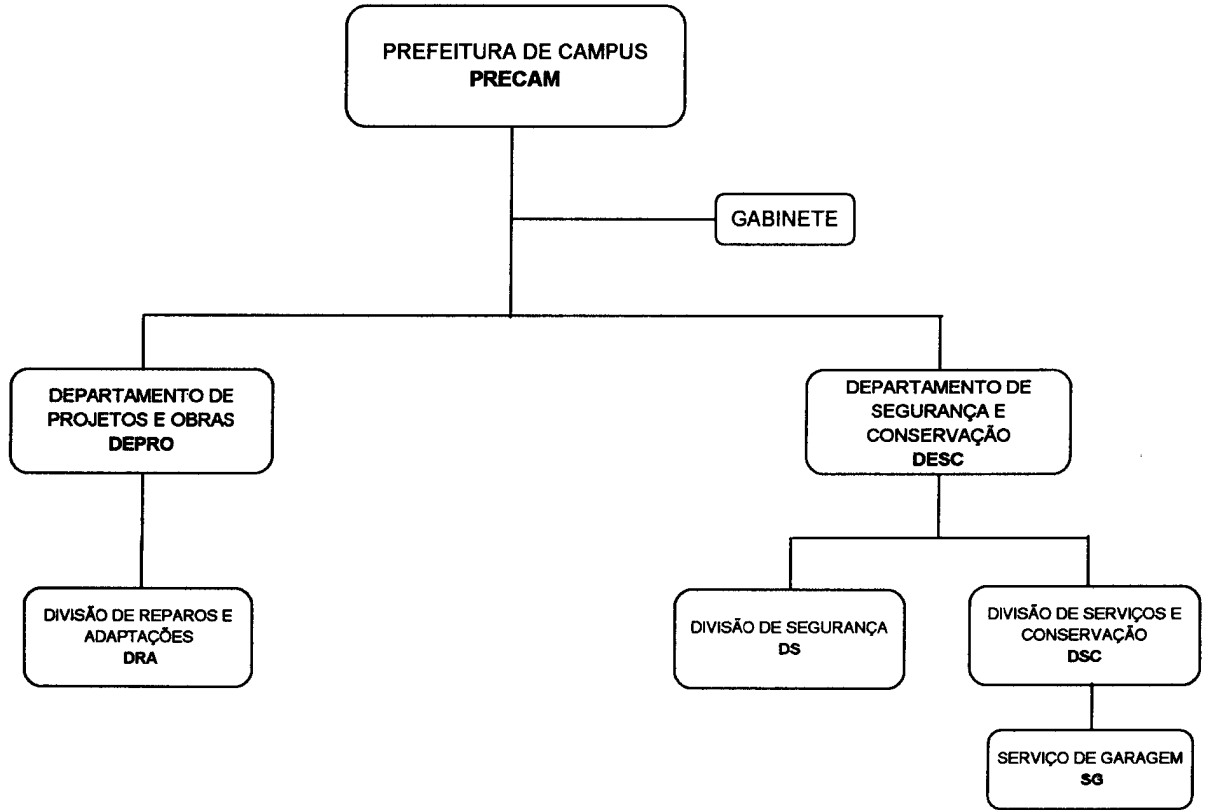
PREFEITURA DE CAMPUS
PRECAM

GABINETE

DEPARTAMENTO DE PROJETOS E OBRAS
DEPRO

DEPARTAMENTO DE SEGURANÇA E CONSERVAÇÃO
DESC

DIVISÃO DE REPAROS E ADAPTAÇÕES
DRA

DIVISÃO DE SEGURANÇA
DS

DIVISÃO DE SERVIÇOS E CONSERVAÇÃO
DSC

SERVIÇO DE GARAGEM
SG